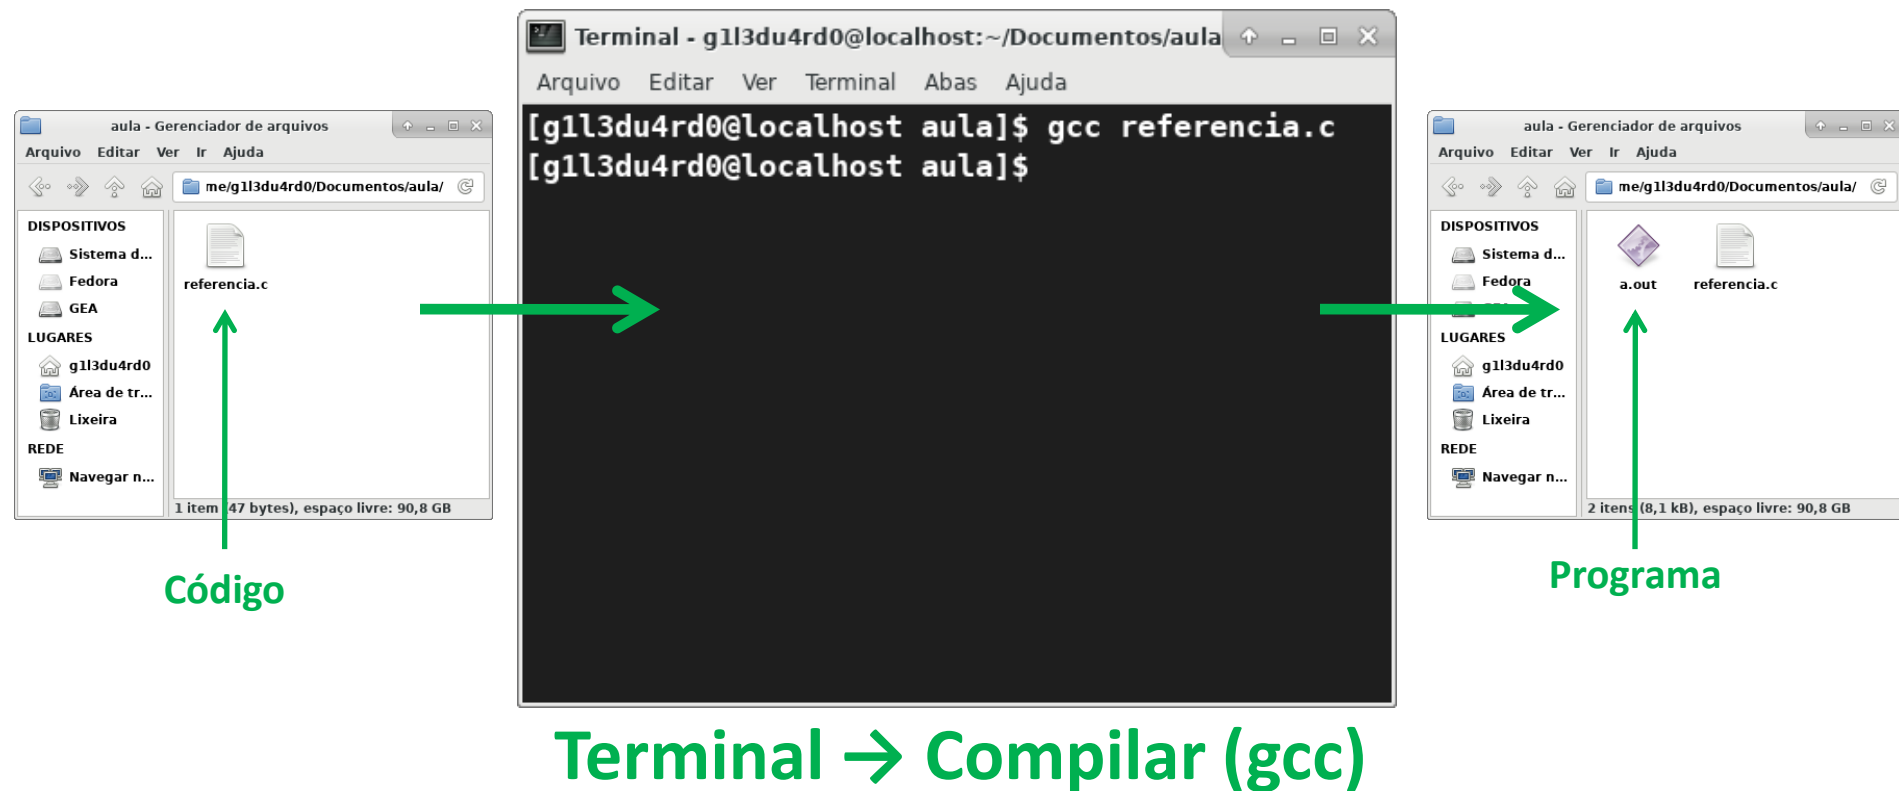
aula - Gerenciador de arquivos
Arquivo Editar Ver Ir Ajuda
me/g1l3du4rd0/Documentos/aula/
DISPOSITIVOS
Sistema d...
Fedora
GEA
LUGARES
g1l3du4rd0
Área de tr...
Lixeira
REDE
Navegar n...
referencia.c
1 item (47 bytes), espaço livre: 90,8 GB

Código

Terminal - g1l3du4rd0@localhost:~/Documentos/aula
Arquivo Editar Ver Terminal Abas Ajuda
[g1l3du4rd0@localhost aula]$ gcc referencia.c
[g1l3du4rd0@localhost aula]$

aula - Gerenciador de arquivos
Arquivo Editar Ver Ir Ajuda
me/g1l3du4rd0/Documentos/aula/
DISPOSITIVOS
Sistema d...
Fedora
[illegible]
LUGARES
g1l3du4rd0
Área de tr...
Lixeira
REDE
Navegar n...
a.out
referencia.c
2 itens (8,1 kB), espaço livre: 90,8 GB

Programa

Terminal → Compilar (gcc)